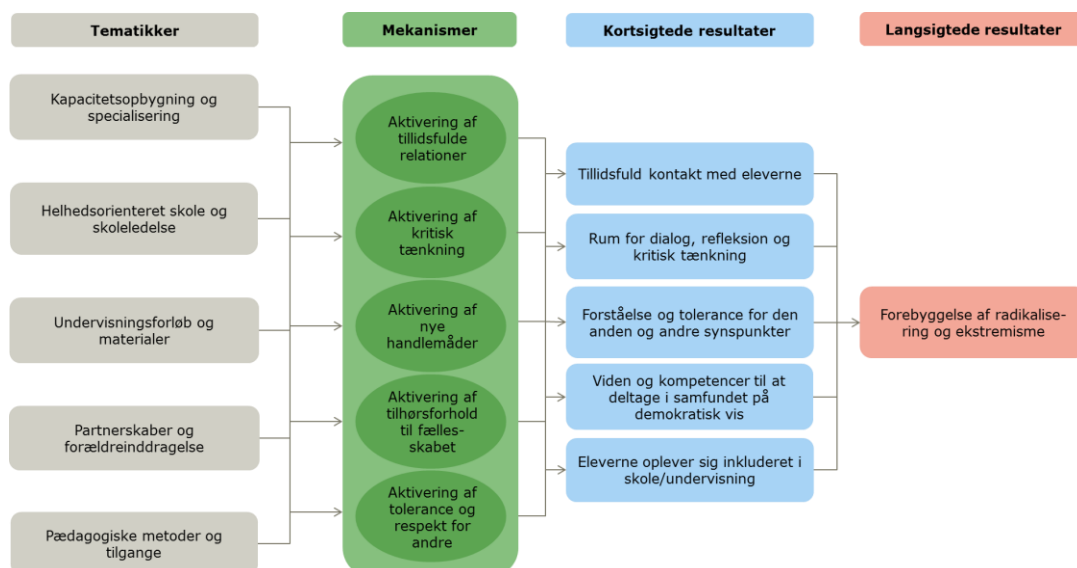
Tematikker

Mekanismer

Kortsigtede resultater

Langsigtede resultater

Kapacitetsopbygning og specialisering

Helhedsorienteret skole og skoleledelse

Undervisningsforløb og materialer

Partnerskaber og forældreinddragelse

Pædagogiske metoder og tilgange

Aktivering af tillidsfulde relationer

Aktivering af kritisk tænkning

Aktivering af nye handlemåder

Aktivering af tilhørsforhold til fællesskabet

Aktivering af tolerance og respekt for andre

Tillidsfuld kontakt med eleverne

Rum for dialog, refleksion og kritisk tænkning

Forståelse og tolerance for den anden og andre synspunkter

Viden og kompetencer til at deltage i samfundet på demokratisk vis

Eleverne oplever sig inkluderet i skole/undervisning

Forebyggelse af radikalisering og ekstremisme